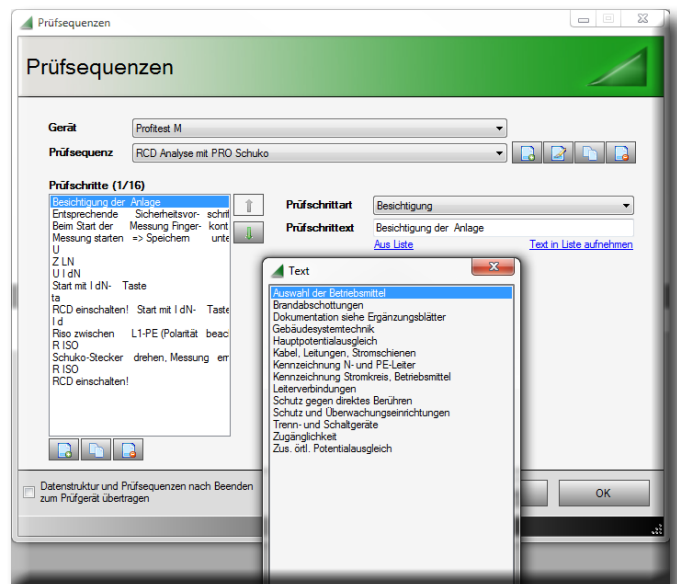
Prüfsequenzen

Prüfsequenzen

Gerät
Profitest M

Prüfsequenz
RCD Analyse mit PRO Schuko

Prüfschritte (1/16)

Besichtigung der Anlage
Entsprechende Sicherheitsvor- schrif
Beim Start der Messung Finger- kont
Messung starten => Speichern unte
U
Z LN
U I dN
Start mit I dN- Taste
ta
RCD einschalten! Start mit I dN- Taste
I d
Riso zwischen L1-PE (Polarität beac
R ISO
Schuko-Stecker drehen, Messung em
R ISO
RCD einschalten!

Prüfschrittart
Besichtigung

Prüfschrittext
Besichtigung der Anlage

Aus Liste

Text in Liste aufnehmen

Text

Auswahl der Betriebsmittel
Brandabschottungen
Dokumentation siehe Ergänzungsblätter
Gebäudesystemtechnik
Hauptpotentialausgleich
Kabel, Leitungen, Stromschienen
Kennzeichnung N- und PE-Leiter
Kennzeichnung Stromkreis, Betriebsmittel
Leiterverbindungen
Schutz gegen direktes Berühren
Schutz und Überwachungseinrichtungen
Trenn- und Schaltgeräte
Zugänglichkeit
Zus. örtl. Potentialausgleich

Datenstruktur und Prüfsequenzen nach Beenden zum Prüfgerät übertragen

OK